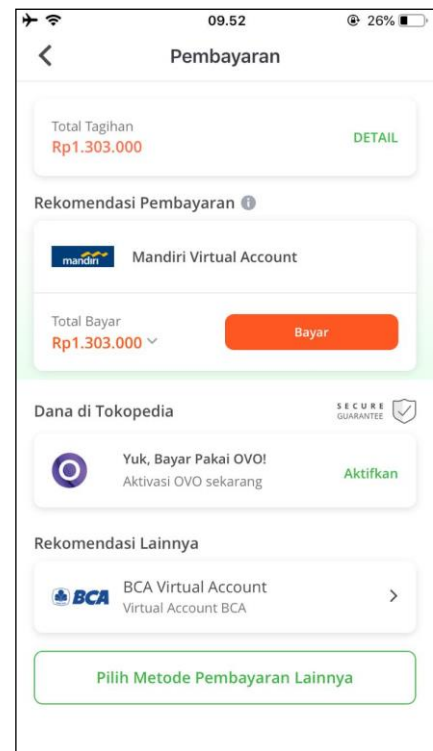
09.52
26%

Pembayaran

Total Tagihan
Rp1.303.000
DETAIL

Rekomendasi Pembayaran

mandiri
Mandiri Virtual Account

Total Bayar
Rp1.303.000
Bayar

Dana di Tokopedia
SECURE GUARANTEE

Yuk, Bayar Pakai OVO!
Aktivasi OVO sekarang
Aktifkan

Rekomendasi Lainnya

BCA
BCA Virtual Account
Virtual Account BCA

Pilih Metode Pembayaran Lainnya